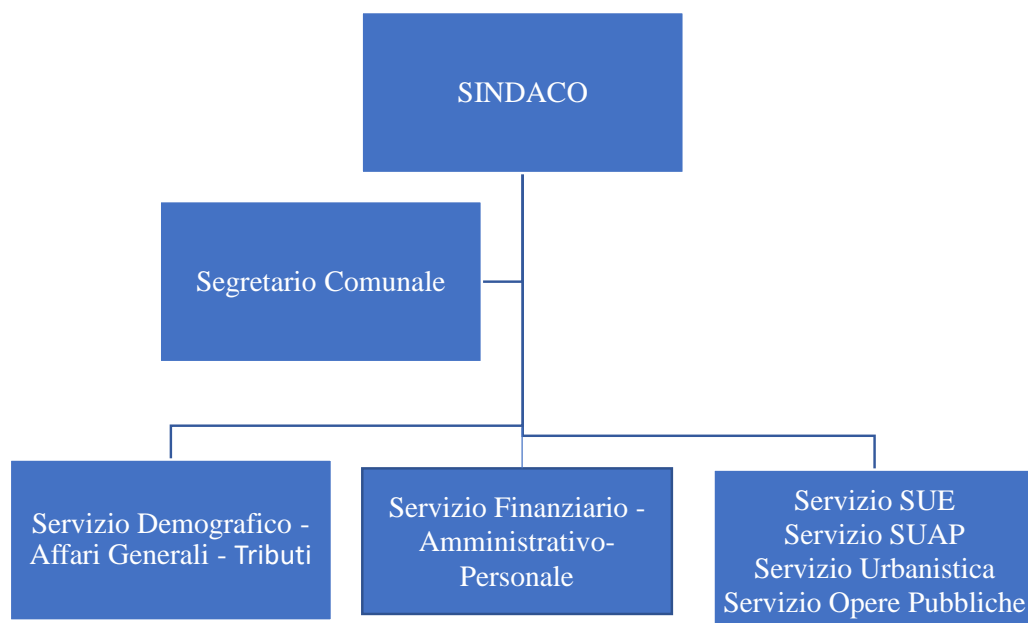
SINDACO

Segretario Comunale

Servizio Demografico - Affari Generali - Tributi

Servizio Finanziario - Amministrativo-Personale

Servizio SUE
Servizio SUAP
Servizio Urbanistica
Servizio Opere Pubbliche